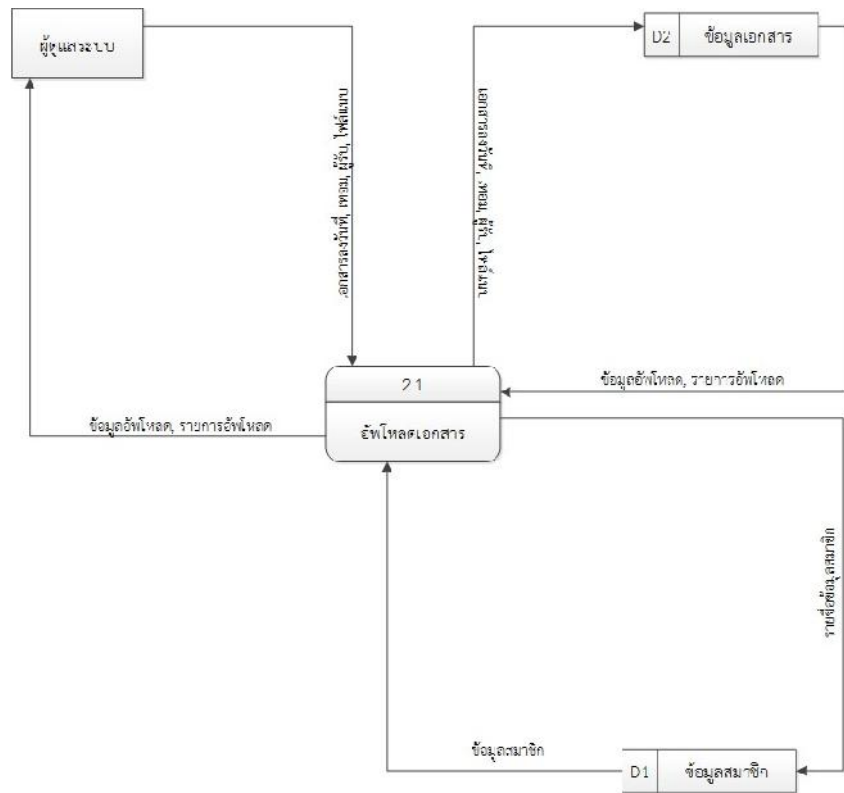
ผู้ดูแลระบบ

D2 ข้อมูลเอกสาร

เอกสารลงวันที่, เรื่อง, ผู้รับ, ไฟล์แนบ

เอกสารลงวันที่, เรื่อง, ผู้รับ, ไฟล์แนบ

2.1

อัพโหลดเอกสาร

ข้อมูลอัพโหลด, รายการอัพโหลด

ข้อมูลอัพโหลด, รายการอัพโหลด

รายชื่อข้อมูลสมาชิก

ข้อมูลสมาชิก

D1 ข้อมูลสมาชิก